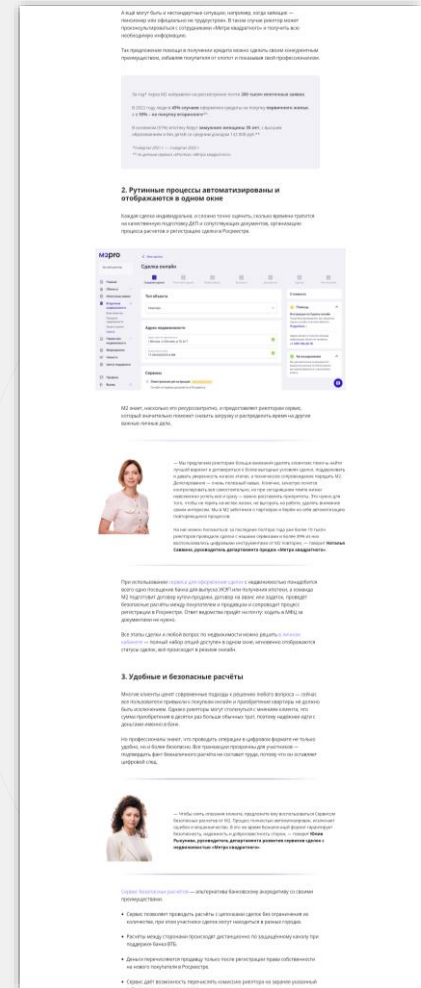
А ещё могут быть и нестандартные ситуации, например, когда заёмщик — пенсионер или официально не трудоустроен. В таком случае риэлтор может проконсультироваться с сотрудником «Метра квадратного» и получить всю необходимую информацию.

Так предложение помощи в получении кредита можно сделать своим конкурентным преимуществом, избавив покупателя от хлопот и показав свой профессионализм.

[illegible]

2. Рутинные процессы автоматизированы и отображаются в одном окне

Каждая сделка индивидуальна, и сложно точно оценить, сколько времени тратится на качественную подготовку ДКП и сопутствующих документов, организацию процесса расчетов и регистрации сделки в Росреестре.

М2PRO

Сделка онлайн

Тип объекта

Адрес недвижимости

Сервисы

М2 знает, насколько это ресурсозатратно, и предоставляет риэлторам сервис, который значительно поможет снизить нагрузку и распределить время на другие важные личные дела.

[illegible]

При использовании сервиса для оформления сделки недвижимостью понадобится всего одно посещение банка для выпуска УКЭП или получения ипотеки, а команда М2 подготовит договор купли-продажи, договор на аванс или задаток, проведёт безопасные расчёты между покупателем и продавцом и сопроводит процесс регистрации в Росреестре. Ответ ведомства придёт на почту: ходить в МФЦ за документами не нужно.

Все этапы сделки в любой момент по недвижимости можно увидеть в личном кабинете — полный набор опций доступен в одном окне, мгновенно отображается статусы сделки, всё происходит в режиме онлайн.

3. Удобные и безопасные расчёты

Многие клиенты ценят современные подходы к решению любого вопроса — сейчас все пользователи привыкли к покупкам онлайн и приобретение квартиры не должно быть исключением. Однако риэлторы могут столкнуться с мнением клиента, что сумма приобретения в десятки раз больше обычных трат, поэтому надёжнее идти с деньгами «вживую» в банк.

Но профессионалы знают, что проводить операции в цифровом формате не только удобно, но и более безопасно. Все транзакции прозрачны для участников — подтверждать факт безналичного расчёта не составит труда, потому что он оставляет цифровой след.

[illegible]

Сервис безопасных расчётов — альтернатива банковскому аккредитиву со своими преимуществами.

• Сервис позволяет проводить расчёты с цепочками сделок без ограничения их количества, при этом участники сделки могут находиться в разных городах.

• Расчёты между сторонами происходят дистанционно по защищённому каналу при поддержке банка ВТБ.

• Деньги перечисляются продавцу только после регистрации права собственности на нового покупателя в Росреестре.

• Сервис даёт возможность перечислять комиссию риэлтора на заранее указанный